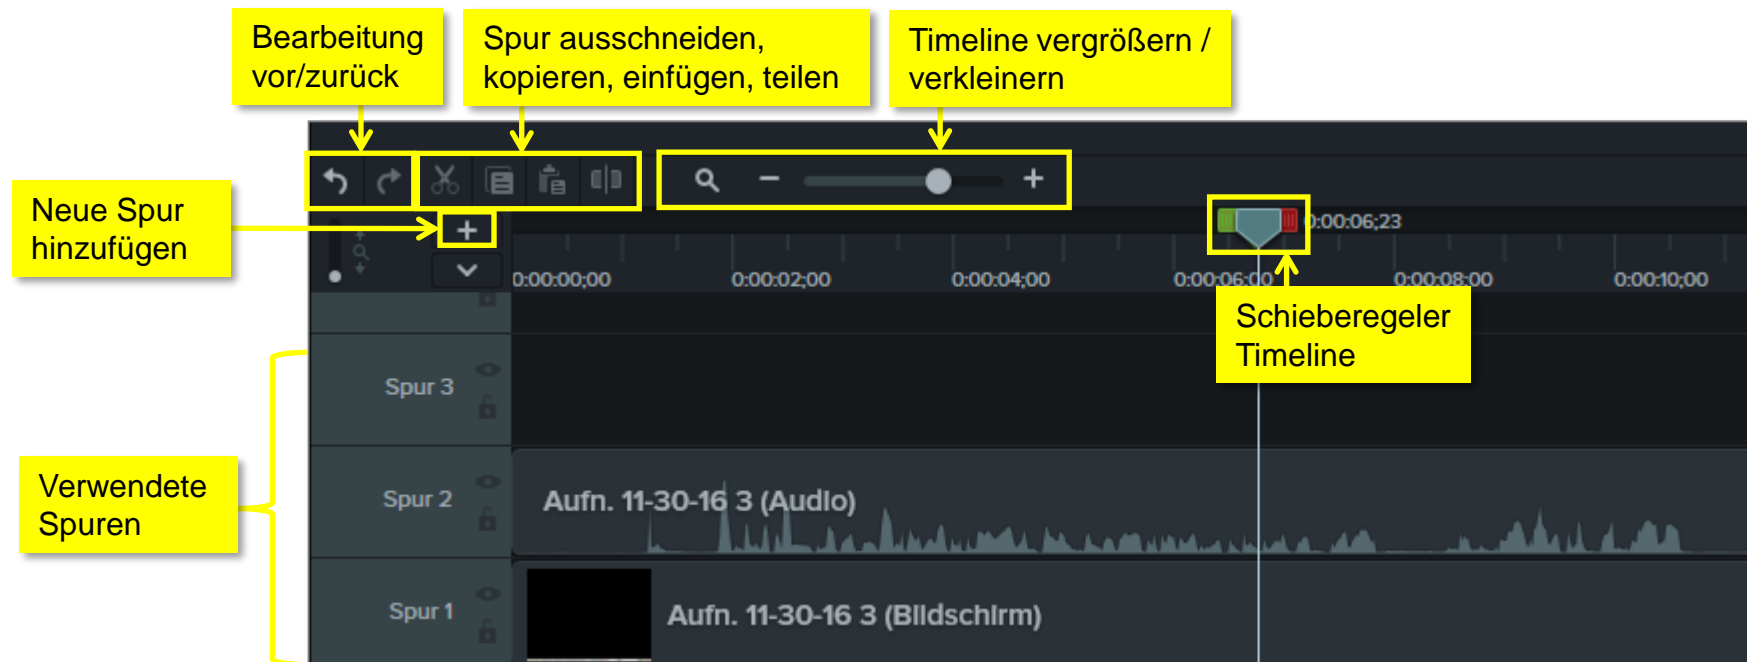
Bearbeitung vor/zurück

Spur ausschneiden, kopieren, einfügen, teilen

Timeline vergrößern / verkleinern

Neue Spur hinzufügen

0:00:06;23

0:00:00;00

0:00:02;00

0:00:04;00

0:00:06;00

0:00:08;00

0:00:10;00

Schieberegeler Timeline

Spur 3

Verwendete Spuren

Spur 2

Aufn. 11-30-16 3 (Audio)

Spur 1

Aufn. 11-30-16 3 (Bildschirm)